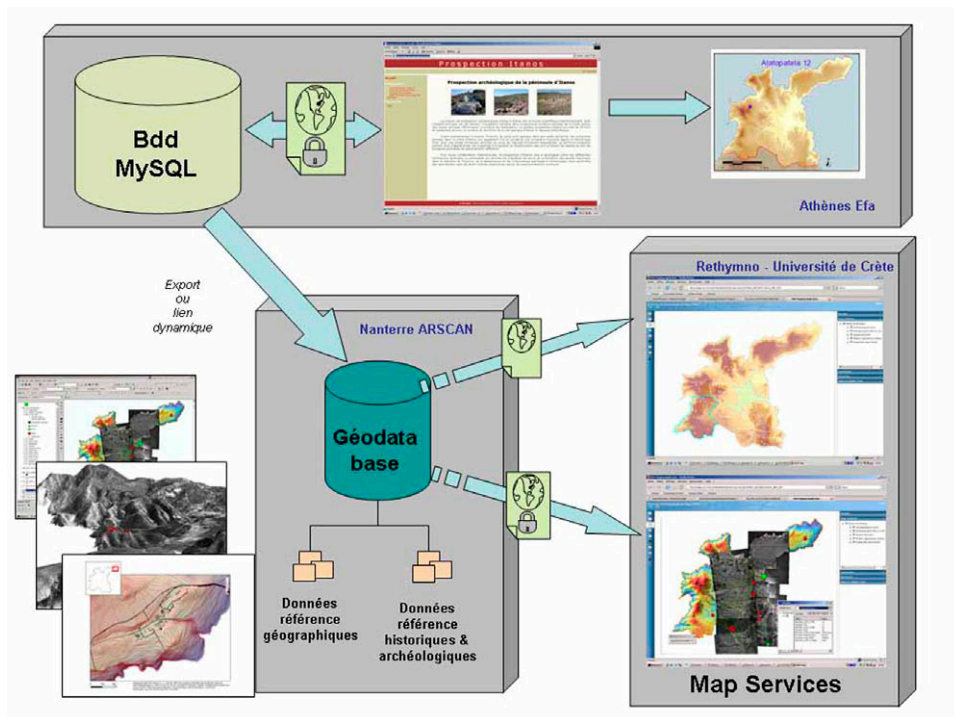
Bdd MySQL

Prospection Itanos

Prospection archéologique de la péninsule d'Itanos

Alatopatela 12

Athènes Efa

Export ou lien dynamique

Nanterre ARSCAN

Géodata base

Données référence géographiques

Données référence historiques & archéologiques

Rethymno - Université de Crète

Map Services